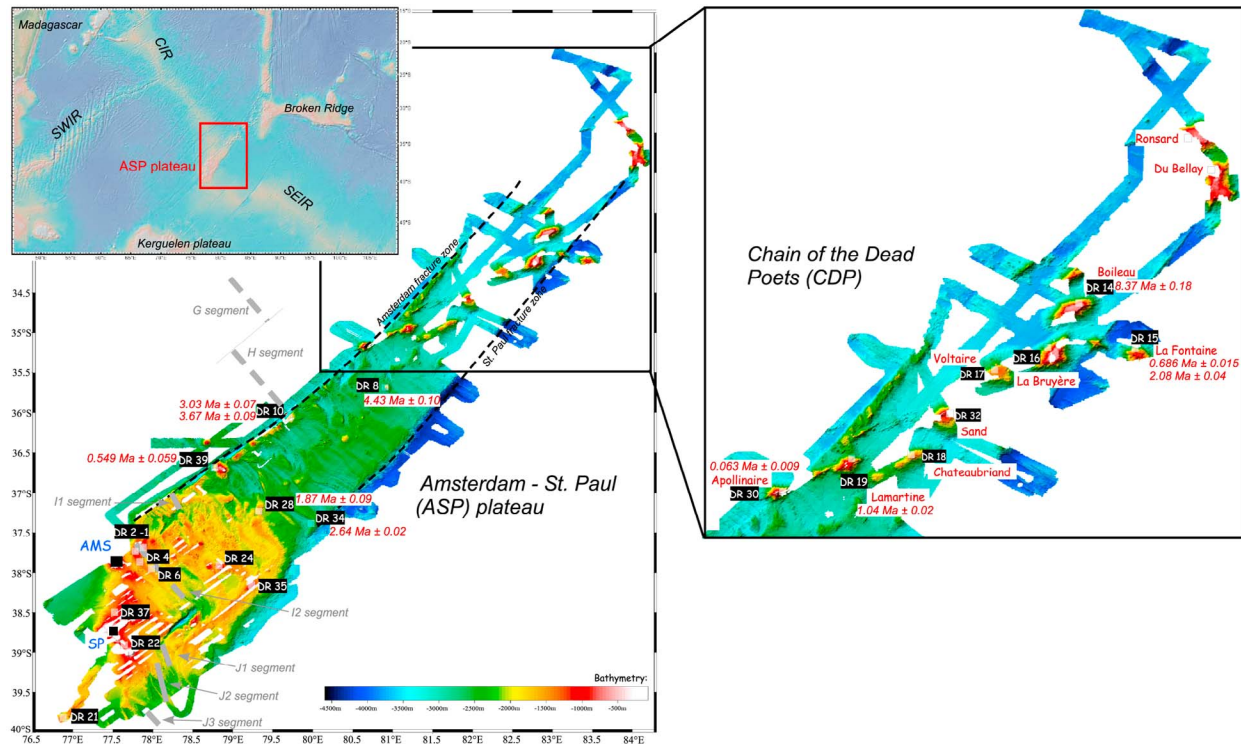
Madagascar
CIR
SWIR
Broken Ridge
ASP plateau
SEIR
Kerguelen plateau

G segment
H segment
Amsterdam fracture zone
St. Paul fracture zone
DR 8
4.43 Ma ± 0.10
3.03 Ma ± 0.07
3.67 Ma ± 0.09
DR 10
0.549 Ma ± 0.059
DR 39
I1 segment
DR 28
1.87 Ma ± 0.09
DR 34
2.64 Ma ± 0.02
DR 2 -1
AMS
DR 4
DR 24
DR 6
DR 35
I2 segment
DR 37
SP
DR 22
J1 segment
J2 segment
J3 segment
DR 21
Amsterdam - St. Paul (ASP) plateau
Bathymetry:
-4500m -4000m -3500m -3000m -2500m -2000m -1500m -1000m -500m

34.5
35°S
35.5
36°S
36.5
37°S
37.5
38°S
38.5
39°S
39.5
40°S
76.5 77°E 77.5 78°E 78.5 79°E 79.5 80°E 80.5 81°E 81.5 82°E 82.5 83°E 83.5 84°E

Chain of the Dead Poets (CDP)
Ronsard
Du Bellay
Boileau
DR 14
8.37 Ma ± 0.18
DR 15
La Fontaine
0.686 Ma ± 0.015
2.08 Ma ± 0.04
Voltaire
DR 16
DR 17
La Bruyère
DR 32
Sand
DR 18
Chateaubriand
0.063 Ma ± 0.009
Apollinaire
DR 30
DR 19
Lamartine
1.04 Ma ± 0.02